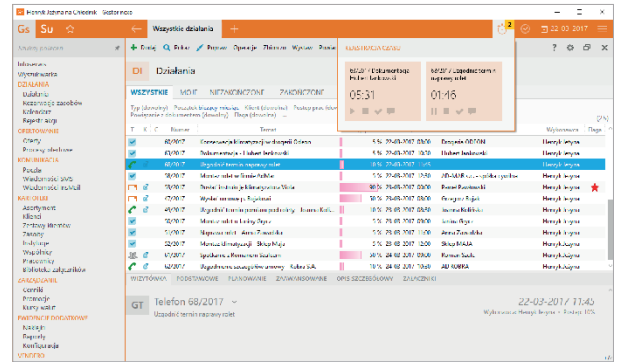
Henryk Szymański Chodnik · Gestor nosa

Gs Su

Wszystkie działania +

2

22 03 2017

Szukaj pozycji

Informacje
Wyszukiwarka
DZIAŁANIA
Działania
Rezerwacja zasobów
Kalendarz
Rejestr sprzętu
OFERTOWANIE
Oferty
Pozycje ofertowe
KOMUNIKACJA
Poczta
Wiadomości SMS
Wiadomości IM/WEB
KARTOTEKI
Asortyment
Klienci
Zestawy klientów
Zasoby
Instytucje
Współpraca
Pracownicy
Biblioteka załączników
ZARZĄDZANIE
Cennik
Promocje
Kursy walut
PARAMETRY DODATKOWE
Kategorie
Rejestry
Konfiguracja
WIDOKI

+ Dodaj  Q Pokaż  Popraw  Operacje  Filtrowa  Wydruk  Powiąż

DI Działania

WSZYSTKIE  MOJE  NIEZAKOŃCZONE  ZAKOŃCZONE

Typ (dowolny)  Priorytet (dowolny)  Klient (dowolny)  Pracownik (dowolny)
Powiązanie z (dowolny)  Flaga (dowolna)

ODLICZANIE CZASU

62/2017 Dokumentacja Hubert Jankowski
05:31

68/2017 Uzgodnienie terminu naprawy rolet
01:16

| T | K | C | Numer | Temat | | | Klient | Wykonawca | Flaga |
|---|---|---|---|---|---|---|---|---|---|
| | | | 60/2017 | Zamówienie kamienia produktów Odkon | 5% | 22-03-2017 | Drogerie ODKON | Henryk Iwyna | |
| | | | 62/2017 | Dokumentacja - Hubert Jankowski | 5% | 23-03-2017 | Hubert Jankowski | Henryk Iwyna | |
| | | | 68/2017 | Uzgodnić termin naprawy rolet | 5% | 22-03-2017 | | Henryk Iwyna | |
| | | | 57/2017 | Montaż rolet w firmie Artmar | 5% | 23-03-2017 | ART-MAR | Henryk Iwyna | |
| | | | 59/2017 | Poinformować o klientach przez Wiolę | 36% | 24-03-2017 | Paweł Paszkowski | Henryk Iwyna | ★ |
| | | | 47/2017 | Wysłać termin po Rajskiemu | 10% | 24-03-2017 | Grzegorz Rajski | Henryk Iwyna | |
| | | | 49/2017 | Uzgodnić termin pomiarów | 10% | 24-03-2017 | Joanna Kolińska | Henryk Iwyna | |
| | | | 50/2017 | Montaż rolet u Leśny Bąrcz | 5% | 23-03-2017 | Leśny Bąrcz | Henryk Iwyna | |
| | | | 51/2017 | Spotkanie Anna Zawadzka | 5% | 23-03-2017 | Anna Zawadzka | Henryk Iwyna | |
| | | | 52/2017 | Montaż klimatyzacji - Sklep Maja | 5% | 23-03-2017 | Sklep MAJA | Henryk Iwyna | |
| | | | 53/2017 | Spotkanie z Romanem Nowakiem | 5% | 23-03-2017 | Roman Nowak | Henryk Iwyna | |
| | | | 63/2017 | Uzgodnienie zasad dostaw z Kobra S.A. | 10% | 23-03-2017 | AB KOBRA | Henryk Iwyna | |

WIZYTÓWKA  PODSTAWOWE  PLANOWANIE  ZAAWANSOWANE  OPIS SZCZEGÓŁOWY  ZAŁĄCZNIKI

GT Telefon 68/2017
Uzgodnić termin naprawy rolet

22-03-2017 11:45
Wykonawca: Henryk Iwyna · Status: 5%